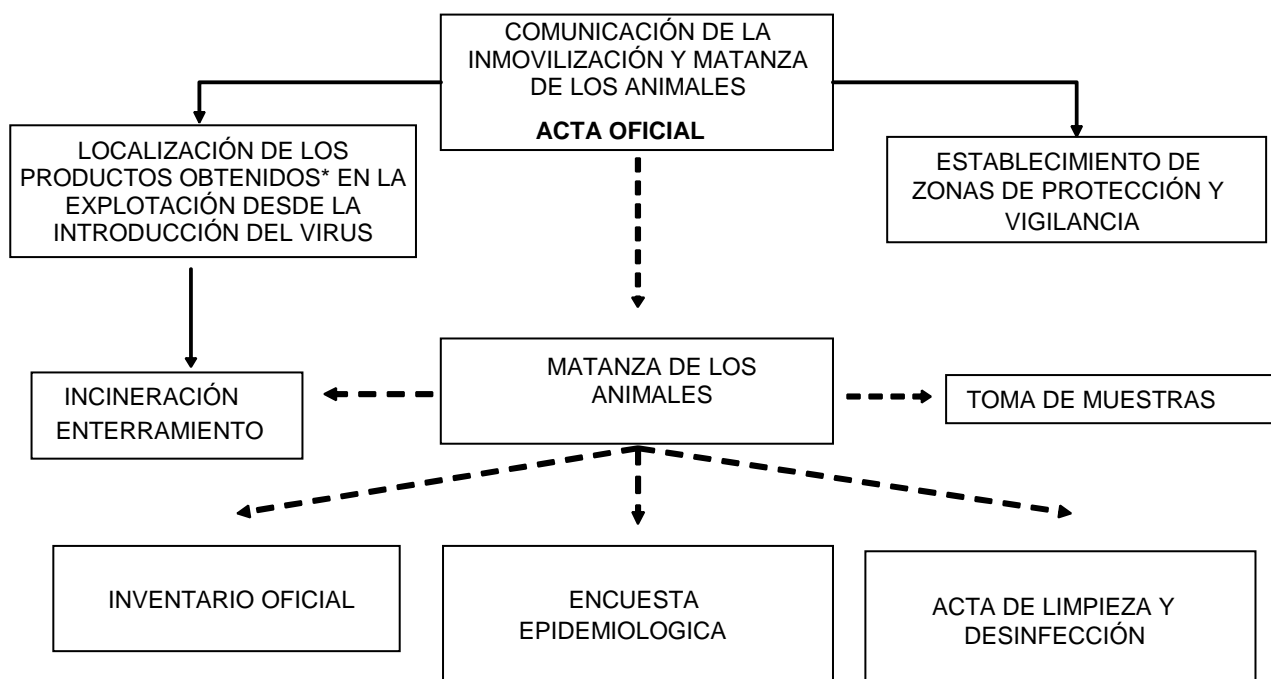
COMUNICACIÓN DE LA INMOVILIZACIÓN Y MATANZA DE LOS ANIMALES

ACTA OFICIAL

LOCALIZACIÓN DE LOS PRODUCTOS OBTENIDOS* EN LA EXPLOTACIÓN DESDE LA INTRODUCCIÓN DEL VIRUS

ESTABLECIMIENTO DE ZONAS DE PROTECCIÓN Y VIGILANCIA

INCINERACIÓN ENTERRAMIENTO

MATANZA DE LOS ANIMALES

TOMA DE MUESTRAS

INVENTARIO OFICIAL

ENCUESTA EPIDEMIOLOGICA

ACTA DE LIMPIEZA Y DESINFECCIÓN